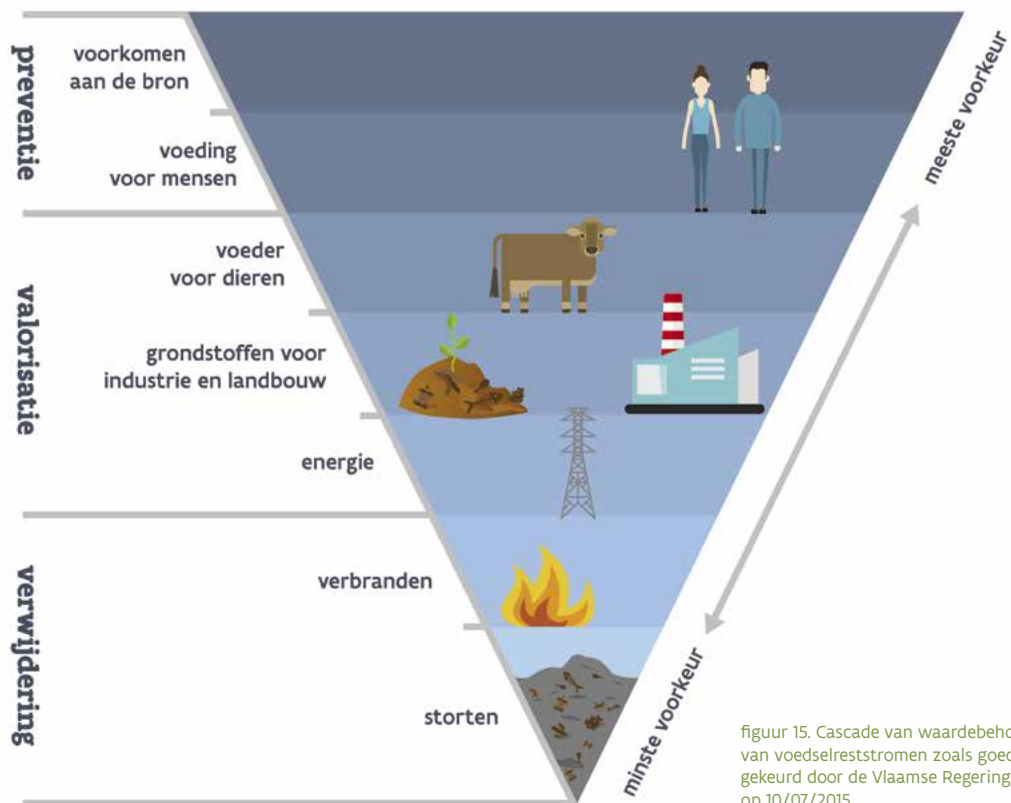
preventie

voorkomen aan de bron

voeding voor mensen

valorisatie

voeder voor dieren

grondstoffen voor industrie en landbouw

energie

verwijdering

verbranden

storten

meeste voorkeur

minste voorkeur

figuur 15. Cascade van waardebeho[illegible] van voedselreststromen zoals goe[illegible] gekeurd door de Vlaamse Regering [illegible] op 10/07/2015